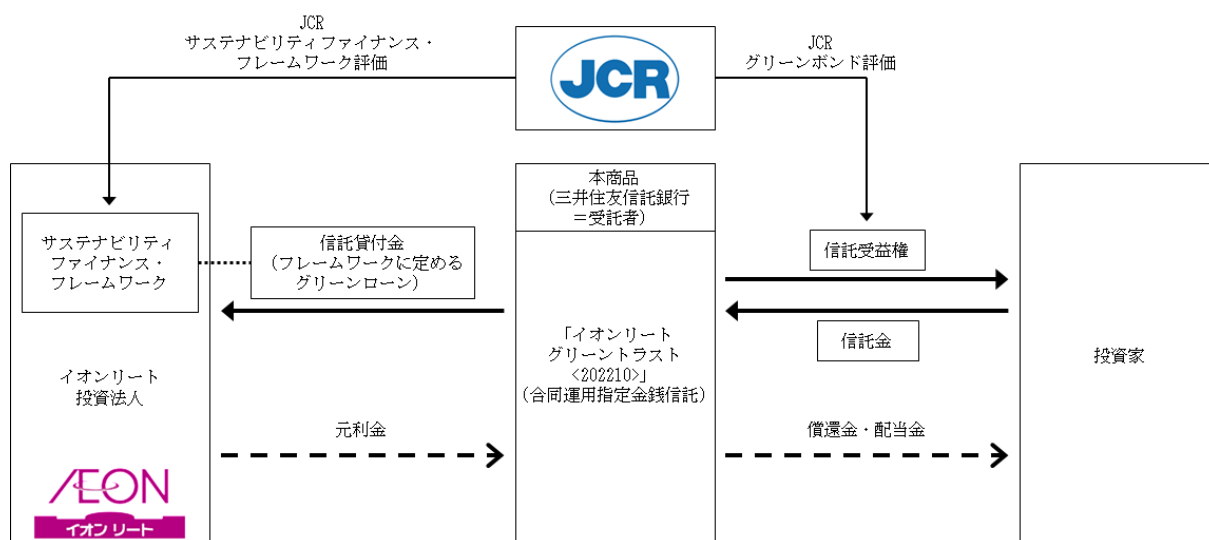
JCR
サステナビリティファイナンス・
フレームワーク評価

JCR

JCR
グリーンボンド評価

サステナビリティ
ファイナンス・
フレームワーク

イオンリート
投資法人

AEON
イオン リート

信託貸付金
（フレームワークに定める
グリーンローン）

元利金

本商品
（三井住友信託銀行
＝受託者）

「イオンリート
グリーントラスト
<202210>」
（合同運用指定金銭信託）

信託受益権

信託金

償還金・配当金

投資家